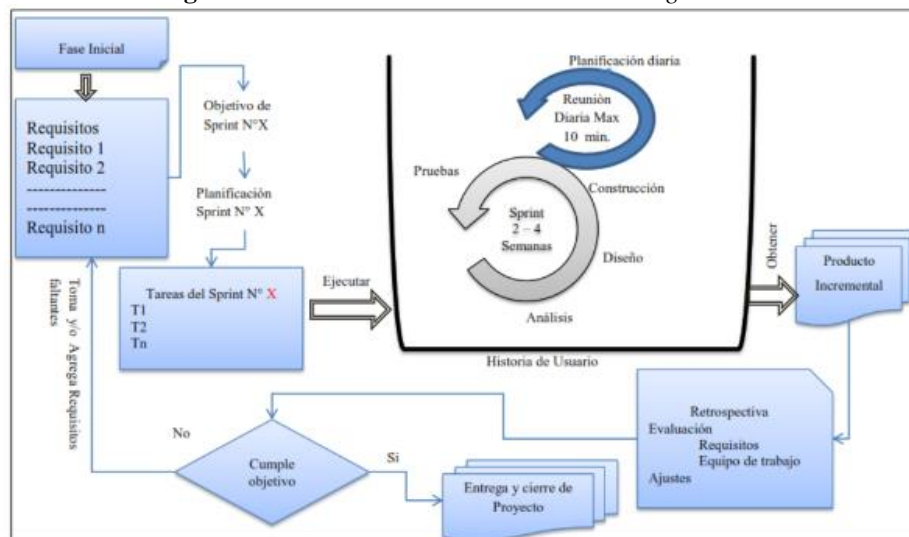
Fase Inicial

Requisitos
Requisito 1
Requisito 2
--------------
--------------
Requisito n

Objetivo de Sprint N°X

Planificación Sprint N° X

Tareas del Sprint N° X
T1
T2
Tn

Toma y/o Agrega Requisitos faltantes

Ejecutar

Planificación diaria

Reunión Diaria Max 10 min.

Pruebas

Construcción

Sprint 2 – 4 Semanas

Diseño

Análisis

Historia de Usuario

Obtener

Producto Incremental

Retrospectiva
Evaluación
Requisitos
Equipo de trabajo
Ajustes

No

Cumple objetivo

Si

Entrega y cierre de Proyecto